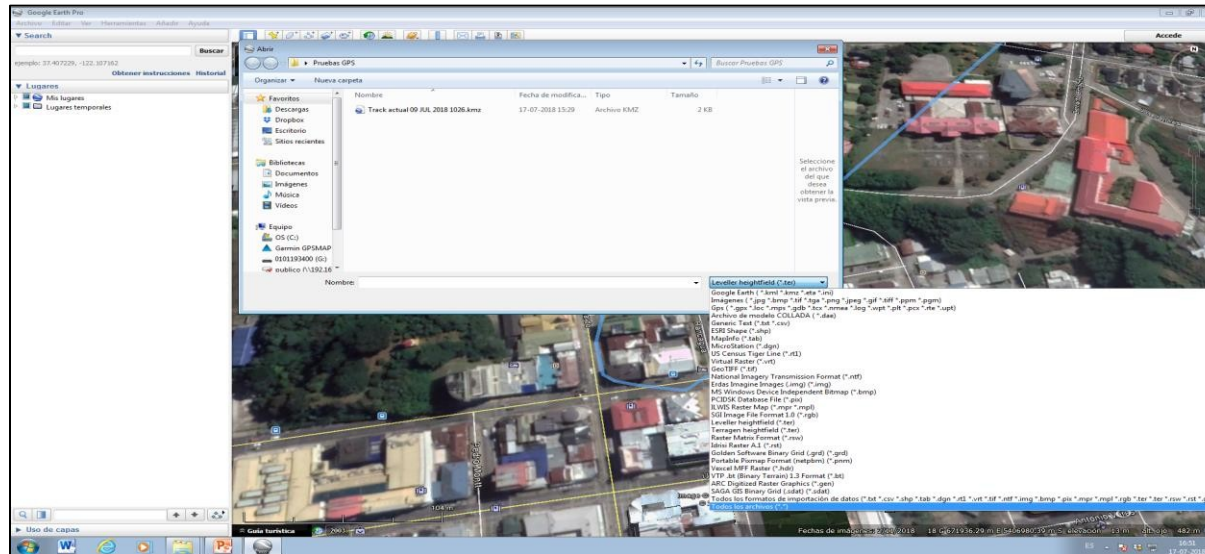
Google Earth Pro
Archivo Editar Ver Herramientas Añadir Ayuda
▼ Search
Buscar
ejemplo: 37.407229, -122.107162
Obtener instrucciones Historial
▼ Lugares
Mis lugares
Lugares temporales

Accede

Abrir
▸ Pruebas GPS
Buscar Pruebas GPS
Organizar ▾ Nueva carpeta
Favoritos
Descargas
Dropbox
Escritorio
Sitios recientes
Bibliotecas
Documentos
Imágenes
Música
Vídeos
Equipo
OS (C:)
Garmin GPSMAP
0101193400 (G:)
publico (\\192.16

| Nombre | Fecha de modifica... | Tipo | Tamaño |
|---|---|---|---|
| Track actual 09 JUL 2018 1026.kmz | 17-07-2018 15:29 | Archivo KMZ | 2 KB |

Seleccione el archivo del que desea obtener la vista previa.

Nombre
Leveller heightfield (*.ter)

Google Earth (*.kml *.kmz *.eta *.ini)
Imágenes (*.jpg *.bmp *.tif *.tga *.png *.jpeg *.gif *.tiff *.ppm *.pgm)
Gps (*.gpx *.loc *.mps *.gdb *.tcx *.nmea *.log *.wpt *.plt *.pcx *.rte *.upt)
Archivo de modelo COLLADA (*.dae)
Generic Text (*.txt *.csv)
ESRI Shape (*.shp)
MapInfo (*.tab)
MicroStation (*.dgn)
US Census Tiger Line (*.rt1)
Virtual Raster (*.vrt)
GeoTIFF (*.tif)
National Imagery Transmission Format (*.ntf)
Erdas Imagine Images (.img) (*.img)
MS Windows Device Independent Bitmap (*.bmp)
PCIDSK Database File (*.pix)
ILWIS Raster Map (*.mpr *.mpl)
SGI Image File Format 1.0 (*.rgb)
Leveller heightfield (*.ter)
Terragen heightfield (*.ter)
Raster Matrix Format (*.rsw)
Idrisi Raster A.1 (*.rst)
Golden Software Binary Grid (.grd) (*.grd)
Portable Pixmap Format (netpbm) (*.pnm)
Vexcel MFF Raster (*.hdr)
VTP .bt (Binary Terrain) 1.3 Format (*.bt)
ARC Digitized Raster Graphics (*.gen)
SAGA GIS Binary Grid (.sdat) (*.sdat)
Todos los formatos de importación de datos (*.txt *.csv *.shp *.tab *.dgn *.rt1 *.vrt *.tif *.ntf *.img *.bmp *.pix *.mpr *.mpl *.rgb *.ter *.ter *.rsw *.rst
Todos los archivos (*.*)

104 m
Uso de capas
Guía turística
2003
Fechas de imágenes: 2/2018 18 G 671936.29 m E 5466980.39 m S elevación 13 m alt. ojo 482 m
16:31
17-07-2018